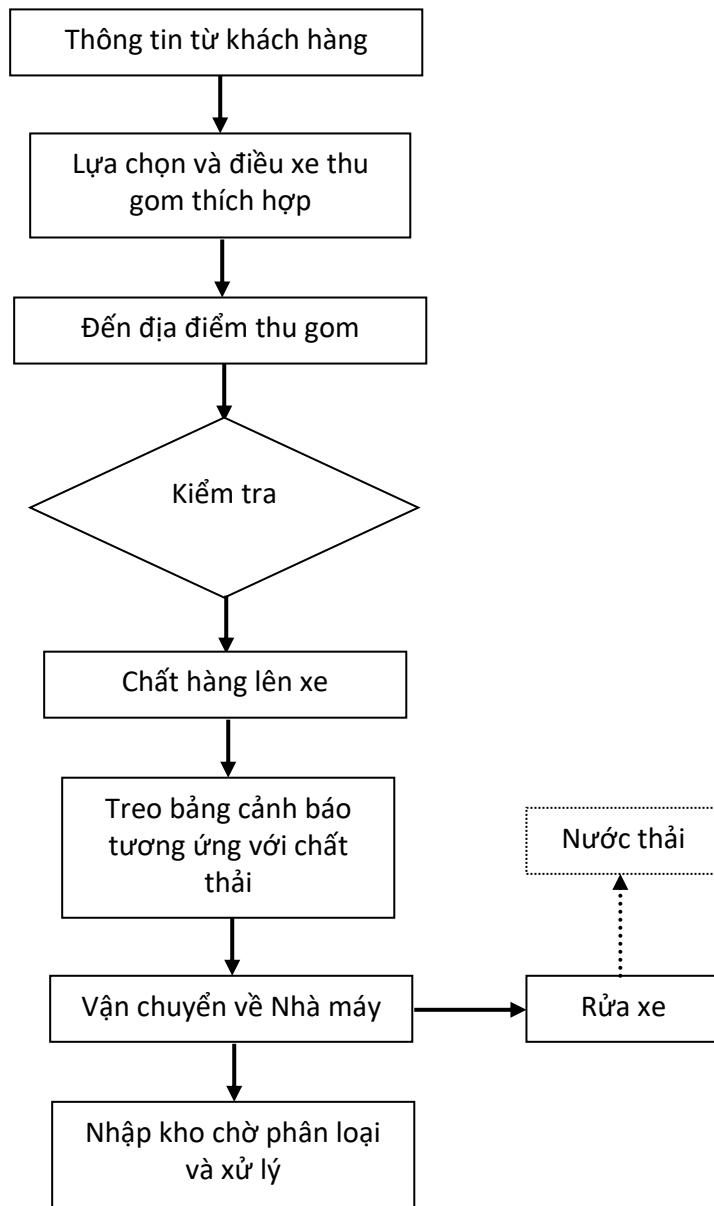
Thông tin từ khách hàng

Lựa chọn và điều xe thu gom thích hợp

Đến địa điểm thu gom

Kiểm tra

Chất hàng lên xe

Treo bảng cảnh báo tương ứng với chất thải

Nước thải

Vận chuyển về Nhà máy

Rửa xe

Nhập kho chờ phân loại và xử lý